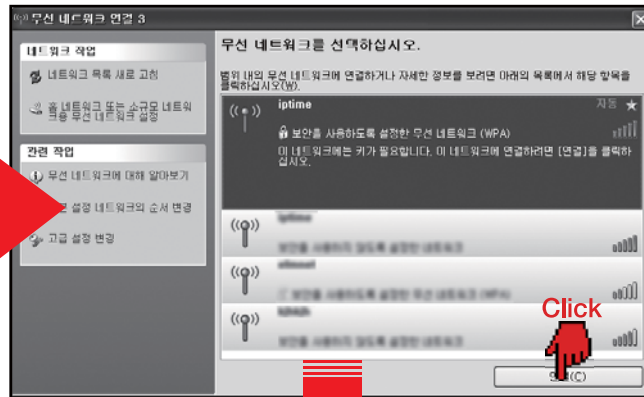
무선 네트워크 연결 3

네트워크 작업

네트워크 목록 새로 고침

홈 네트워크 또는 소규모 네트워크용 무선 네트워크 설정

관련 작업

무선 네트워크에 대해 알아보기

기본 설정 네트워크의 순서 변경

고급 설정 변경

무선 네트워크를 선택하십시오.

범위 내의 무선 네트워크에 연결하거나 자세한 정보를 보려면 아래의 목록에서 해당 항목을 클릭하십시오(W).

iptime

자동

보안을 사용하도록 설정한 무선 네트워크 (WPA)

이 네트워크에는 키가 필요합니다. 이 네트워크에 연결하려면 [연결]을 클릭하십시오.

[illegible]

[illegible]

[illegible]

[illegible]

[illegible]

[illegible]

Click

연결(C)